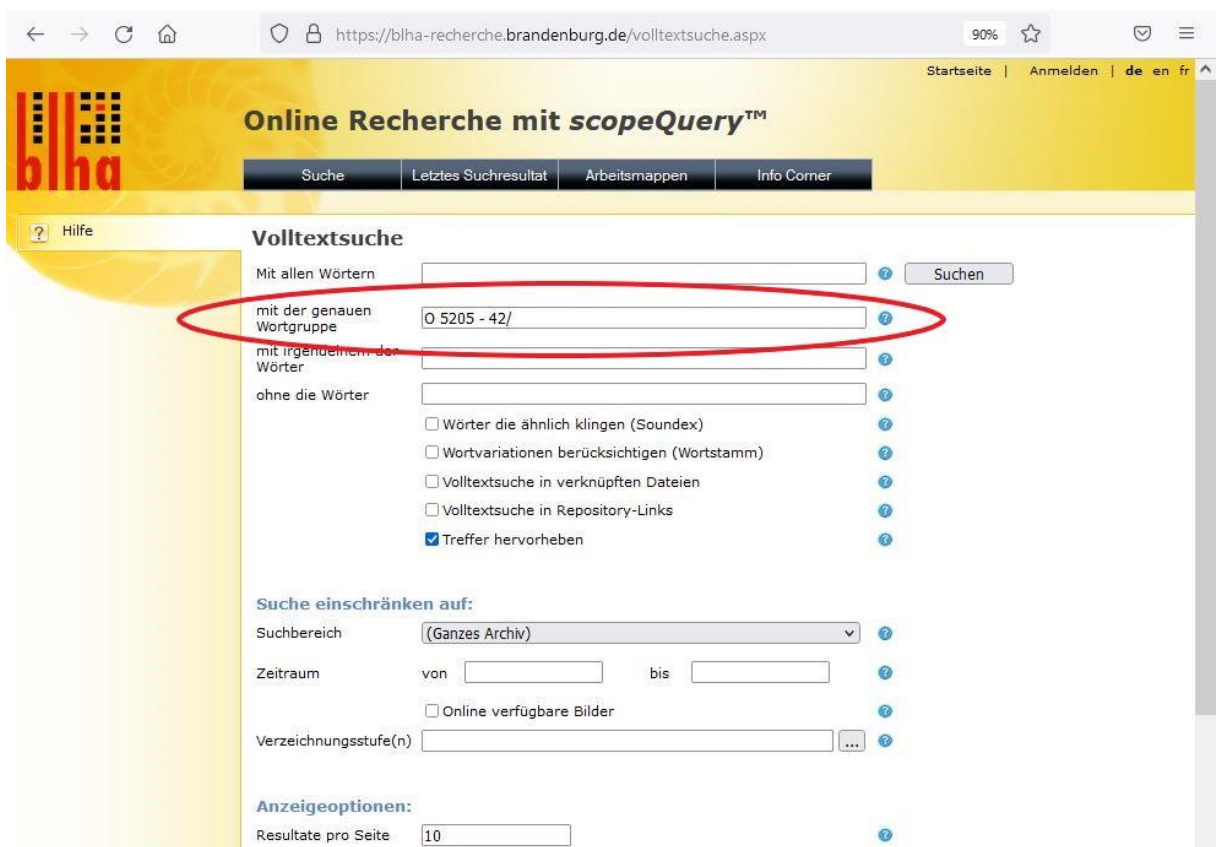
https://blha-recherche.brandenburg.de/volltextsuche.aspx 90%

Startseite | Anmelden | de en fr

blha

Online Recherche mit scopeQuery™

Suche | Letztes Suchresultat | Arbeitsmappen | Info Corner

Hilfe

Volltextsuche

Mit allen Wörtern Suchen

mit der genauen Wortgruppe O 5205 - 42/

mit irgendeinem der Wörter

ohne die Wörter

Wörter die ähnlich klingen (Soundex)

Wortvariationen berücksichtigen (Wortstamm)

Volltextsuche in verknüpften Dateien

Volltextsuche in Repository-Links

Treffer hervorheben

Suche einschränken auf:

Suchbereich (Ganzes Archiv)

Zeitraum von bis

Online verfügbare Bilder

Verzeichnungsstufe(n) ...

Anzeigeoptionen:

Resultate pro Seite 10